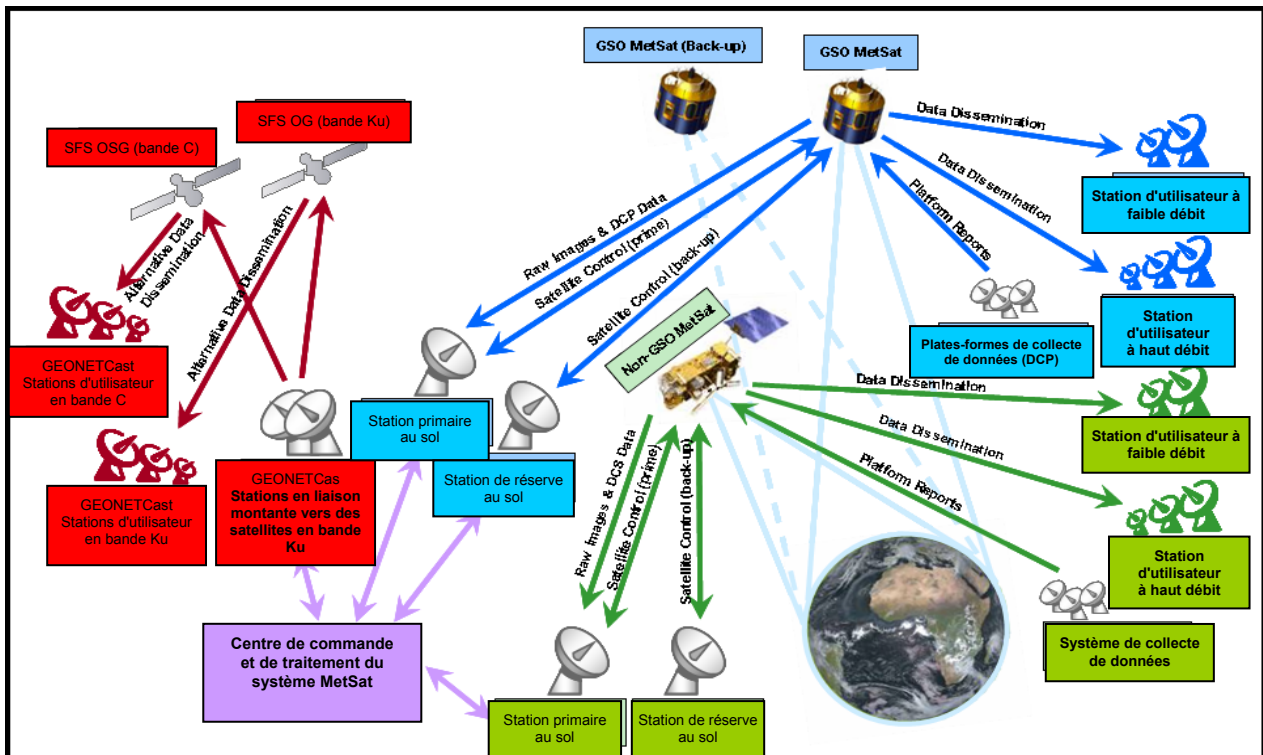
GSO MetSat (Back-up)

GSO MetSat

SFS OG (bande Ku)

SFS OSG (bande C)

Alternative Data Dissemination

Alternative Data Dissemination

GEONETCast Stations d'utilisateur en bande C

GEONETCast Stations d'utilisateur en bande Ku

GEONETCas Stations en liaison montante vers des satellites en bande Ku

Raw Images & DCP Data

Satellite Control (prime)

Satellite Control (back-up)

Station primaire au sol

Station de réserve au sol

Data Dissemination

Data Dissemination

Platform Reports

Station d'utilisateur à faible débit

Station d'utilisateur à haut débit

Plates-formes de collecte de données (DCP)

Non-GSO MetSat

Data Dissemination

Data Dissemination

Platform Reports

Station d'utilisateur à faible débit

Station d'utilisateur à haut débit

Système de collecte de données

Raw Images & DCS Data

Satellite Control (prime)

Satellite Control (back-up)

Centre de commande et de traitement du système MetSat

Station primaire au sol

Station de réserve au sol